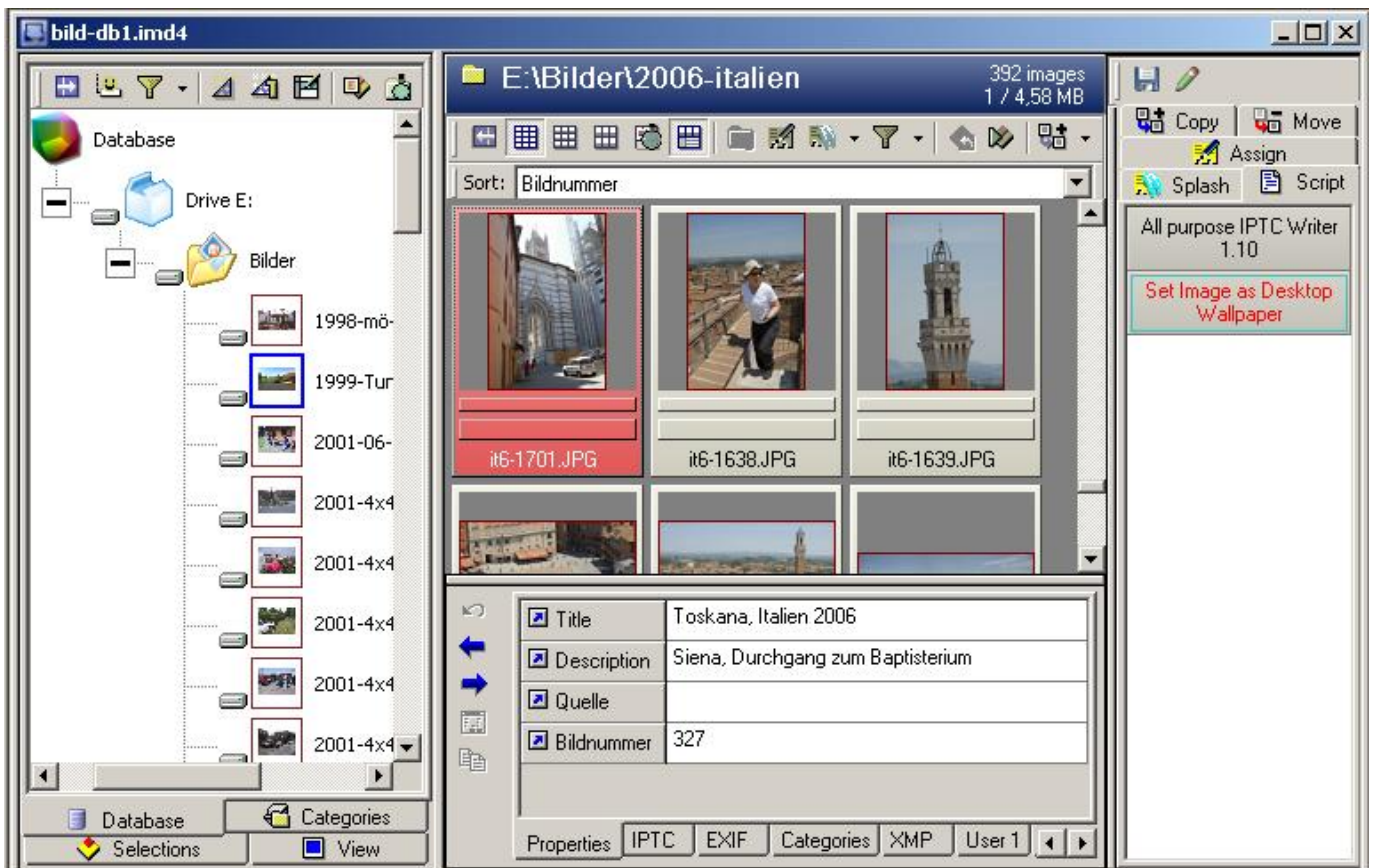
bild-db1.imd4

Database
Drive E:
Bilder
1998-mö-
1999-Tur
2001-06-
2001-4x4
2001-4x4
2001-4x4
2001-4x4
2001-4x4

Database
Categories
Selections
View

E:\Bilder\2006-italien
392 images
1 / 4,58 MB

Sort: Bildnummer

it6-1701.JPG
it6-1638.JPG
it6-1639.JPG

| Title | Toskana, Italien 2006 |
|---|---|
| Description | Siena, Durchgang zum Baptisterium |
| Quelle | |
| Bildnummer | 327 |

Properties
IPTC
EXIF
Categories
XMP
User 1

Copy
Move
Assign
Splash
Script

All purpose IPTC Writer 1.10

Set Image as Desktop Wallpaper